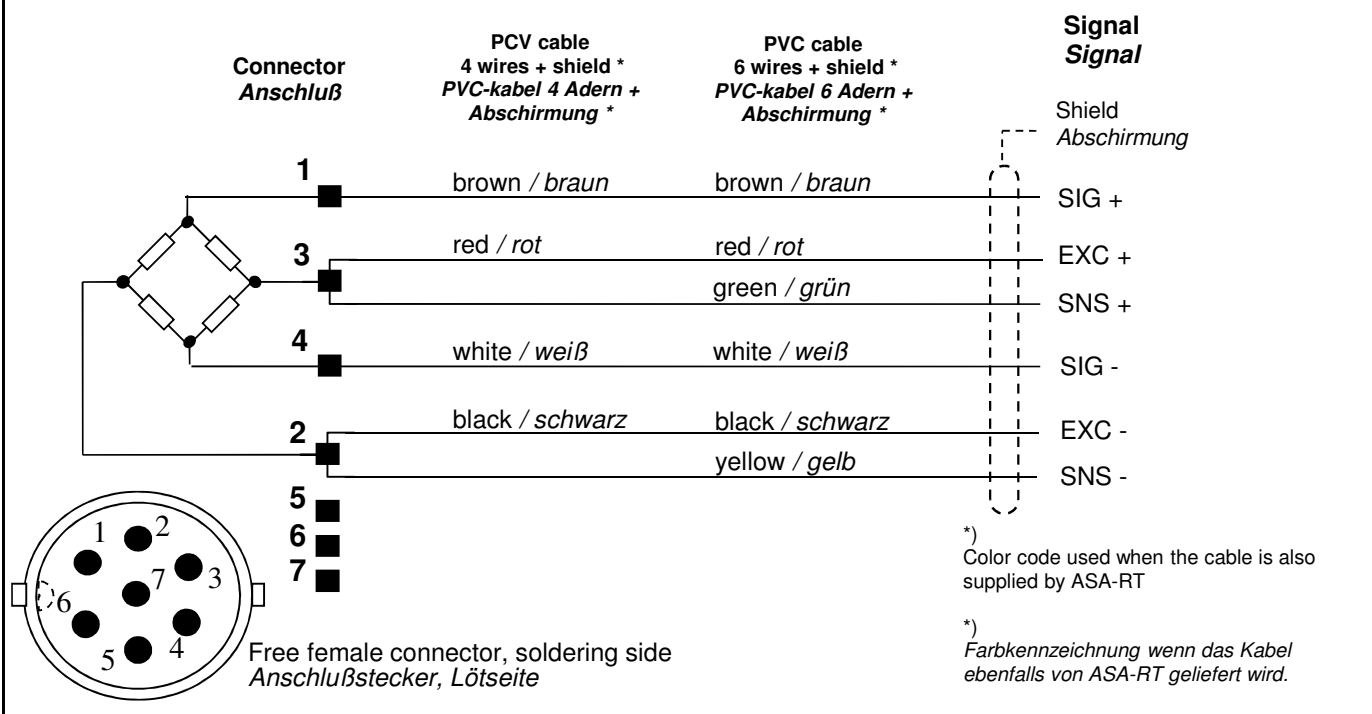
Connector
*Anschluß*

PCV cable
4 wires + shield *
*PVC-kabel 4 Adern + Abschirmung **

PVC cable
6 wires + shield *
*PVC-kabel 6 Adern + Abschirmung **

Signal
*Signal*

Shield
*Abschirmung*

1 brown / *braun* brown / *braun* SIG +

3 red / *rot* red / *rot* EXC +

green / *grün* SNS +

4 white / *weiß* white / *weiß* SIG -

2 black / *schwarz* black / *schwarz* EXC -

yellow / *gelb* SNS -

5

6

7

1 2 7 3 6 5 4

Free female connector, soldering side
*Anschlußstecker, Lötseite*

*)
Color code used when the cable is also supplied by ASA-RT

*)
*Farbkennzeichnung wenn das Kabel ebenfalls von ASA-RT geliefert wird.*